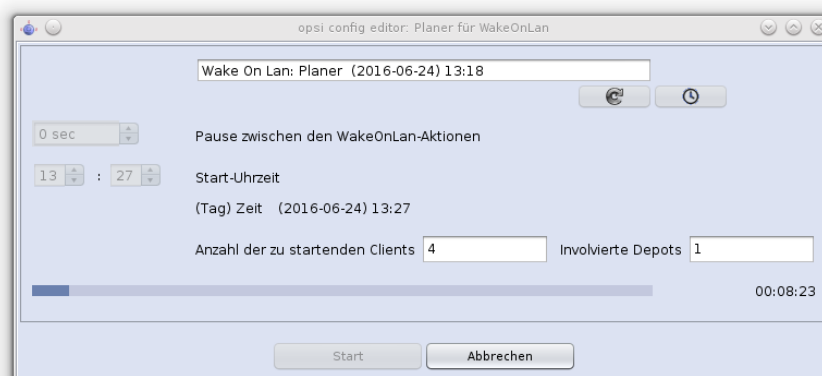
opsi config editor: Planer für WakeOnLan

Wake On Lan: Planer (2016-06-24) 13:18

0 sec

Pause zwischen den WakeOnLan-Aktionen

13 : 27

Start-Uhrzeit

(Tag) Zeit (2016-06-24) 13:27

Anzahl der zu startenden Clients 4

Involvierte Depots 1

00:08:23

Start

Abbrechen